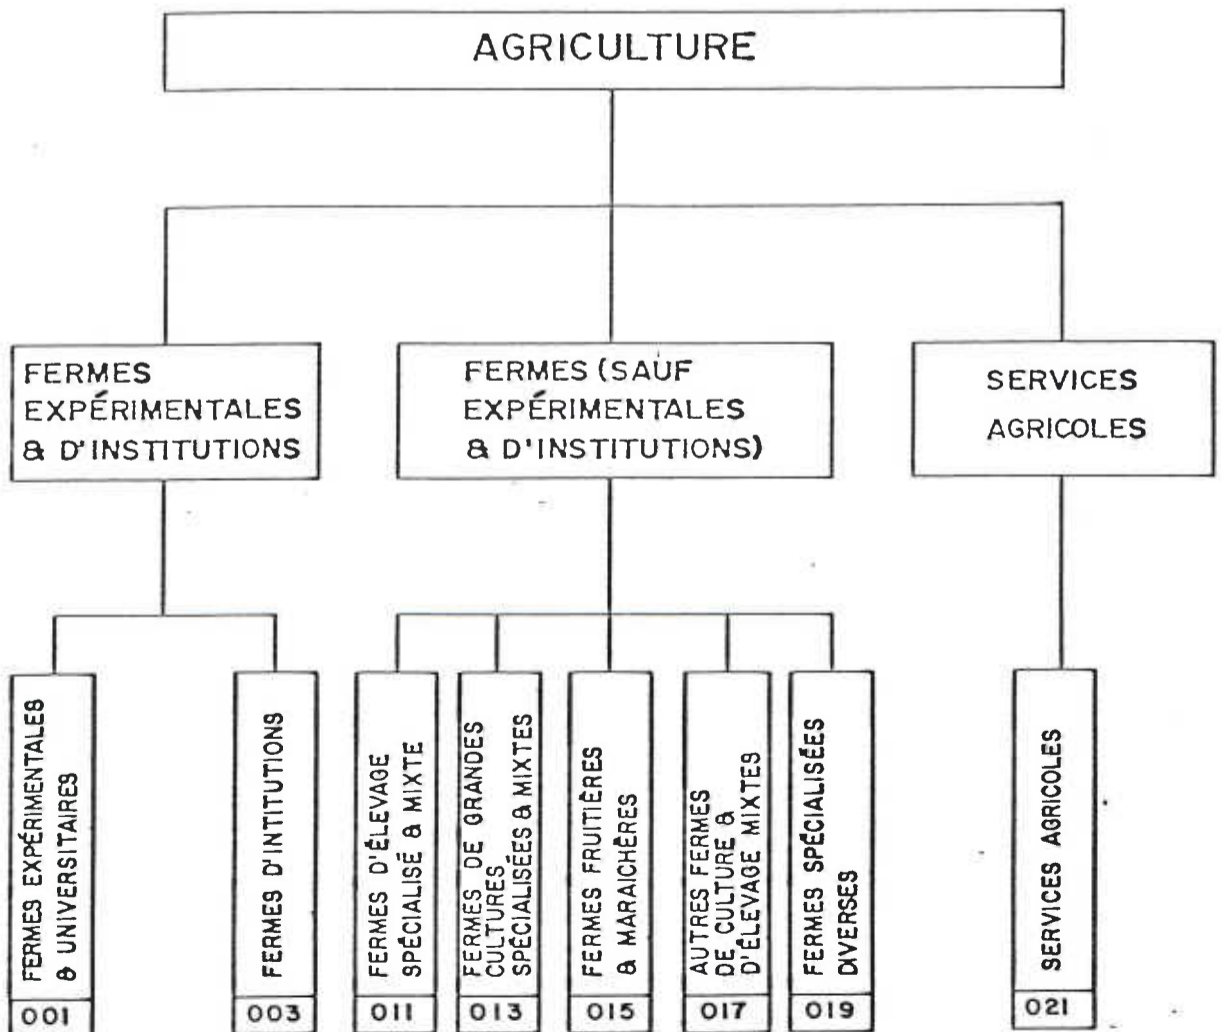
AGRICULTURE

FERMES EXPÉRIMENTALES & D'INSTITUTIONS

FERMES (SAUF EXPÉRIMENTALES & D'INSTITUTIONS)

SERVICES AGRICOLES

FERMES EXPÉRIMENTALES & UNIVERSITAIRES
001

FERMES D'INTITUTIONS
003

FERMES D'ÉLEVAGE SPÉCIALISÉ & MIXTE
011

FERMES DE GRANDES CULTURES SPÉCIALISÉES & MIXTES
013

FERMES FRUITIÈRES & MARAICHÈRES
015

AUTRES FERMES DE CULTURE & D'ÉLEVAGE MIXTES
017

FERMES SPÉCIALISÉES DIVERSES
019

SERVICES AGRICOLES
021